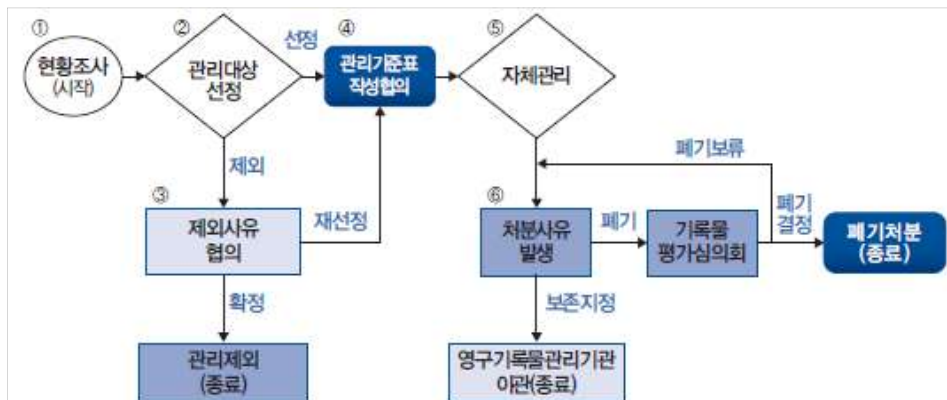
①
현황조사
(시작)

②
관리대상
선정

선정

④
관리기준표
작성협의

⑤
자체관리

제외

③
제외사유
협의

재선정

폐기보류

⑥
처분사유
발생

폐기

기록물
평가심의회

폐기
결정

폐기처분
(종료)

확정

관리제외
(종료)

보존지정

영구기록물관리기관
이관(종료)